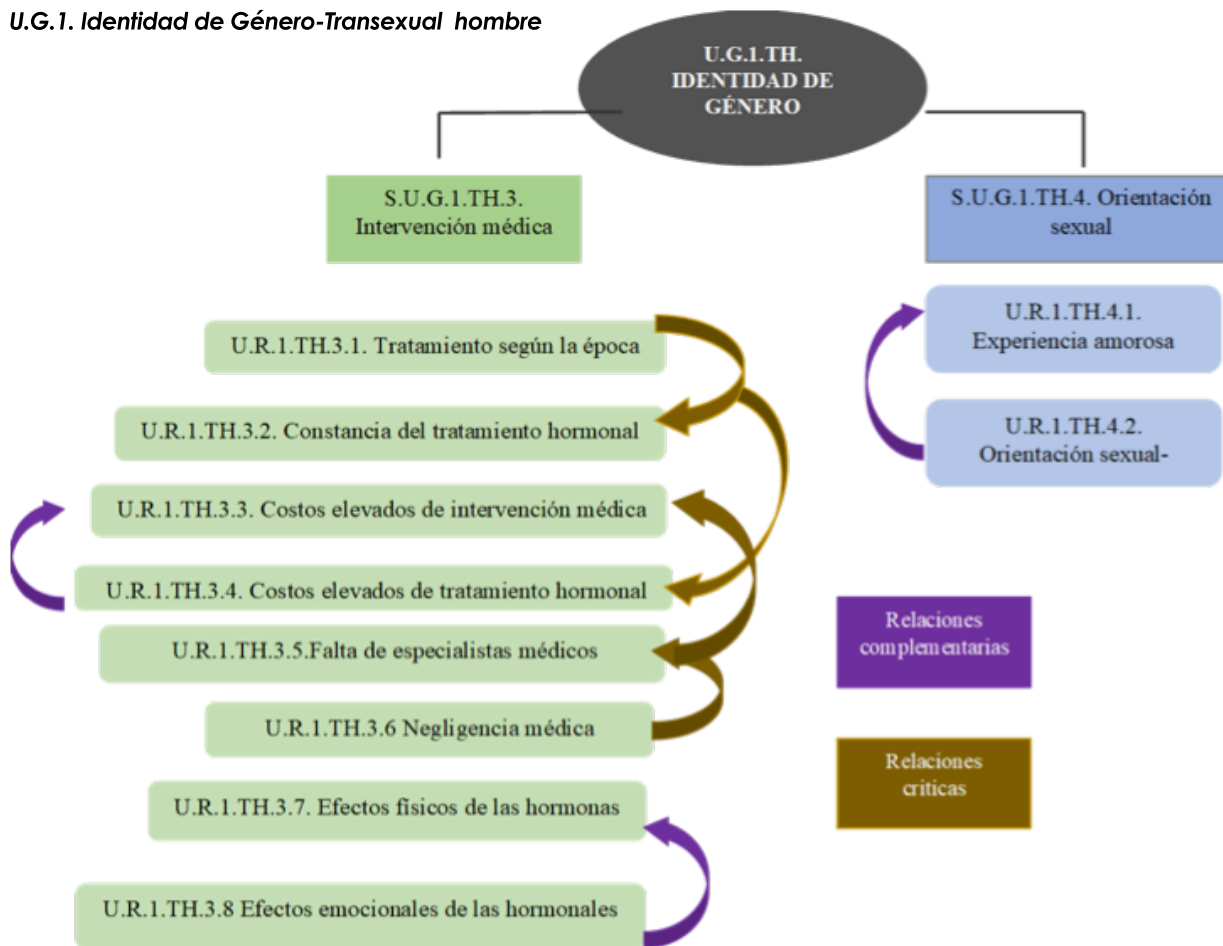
U.G.1. Identidad de Género-Transexual hombre

U.G.1.TH. IDENTIDAD DE GÉNERO

S.U.G.1.TH.3. Intervención médica

S.U.G.1.TH.4. Orientación sexual

U.R.1.TH.3.1. Tratamiento según la época

U.R.1.TH.3.2. Constancia del tratamiento hormonal

U.R.1.TH.3.3. Costos elevados de intervención médica

U.R.1.TH.3.4. Costos elevados de tratamiento hormonal

U.R.1.TH.3.5.Falta de especialistas médicos

U.R.1.TH.3.6 Negligencia médica

U.R.1.TH.3.7. Efectos fisicos de las hormonas

U.R.1.TH.3.8 Efectos emocionales de las hormonales

U.R.1.TH.4.1. Experiencia amorosa

U.R.1.TH.4.2. Orientación sexual-

Relaciones complementarias

Relaciones criticas